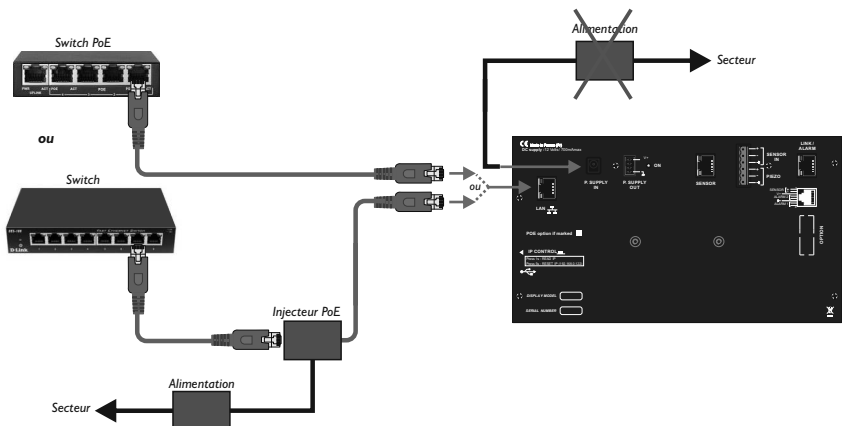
Switch PoE

ou

Switch

D-Link

Injecteur PoE

Alimentation

Secteur

Alimentation

Secteur

ou

Made in France
DC supply

P. SUPPLY IN

P. SUPPLY OUT

ON

SENSOR

SENSOR IN

PIEZO

LINK / ALARMS

LAN

POE option if marked

IP CONTROL

DISPLAY MODEL

SERIAL NUMBER

OPTION